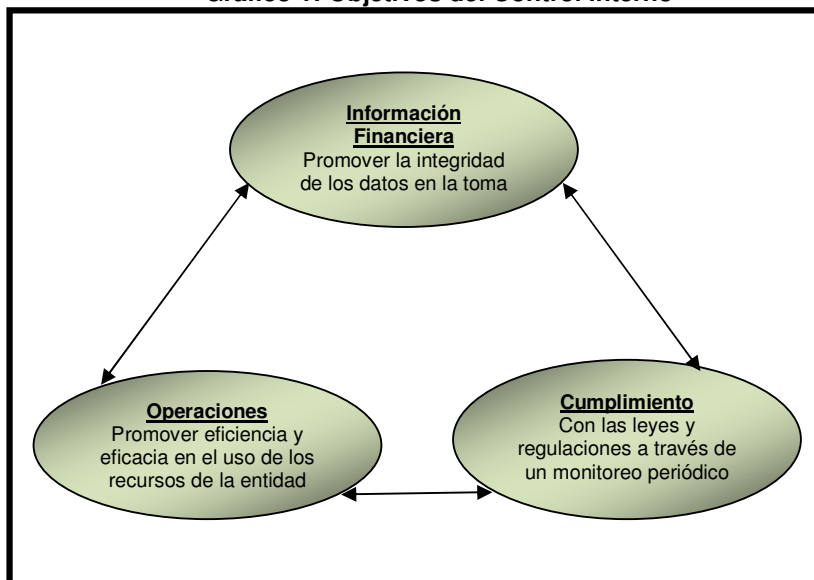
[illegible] Objetivos del Control Interno

Información Financiera
Promover la integridad de los datos en la toma

Operaciones
Promover eficiencia y eficacia en el uso de los recursos de la entidad

Cumplimiento
Con las leyes y regulaciones a través de un monitoreo periódico